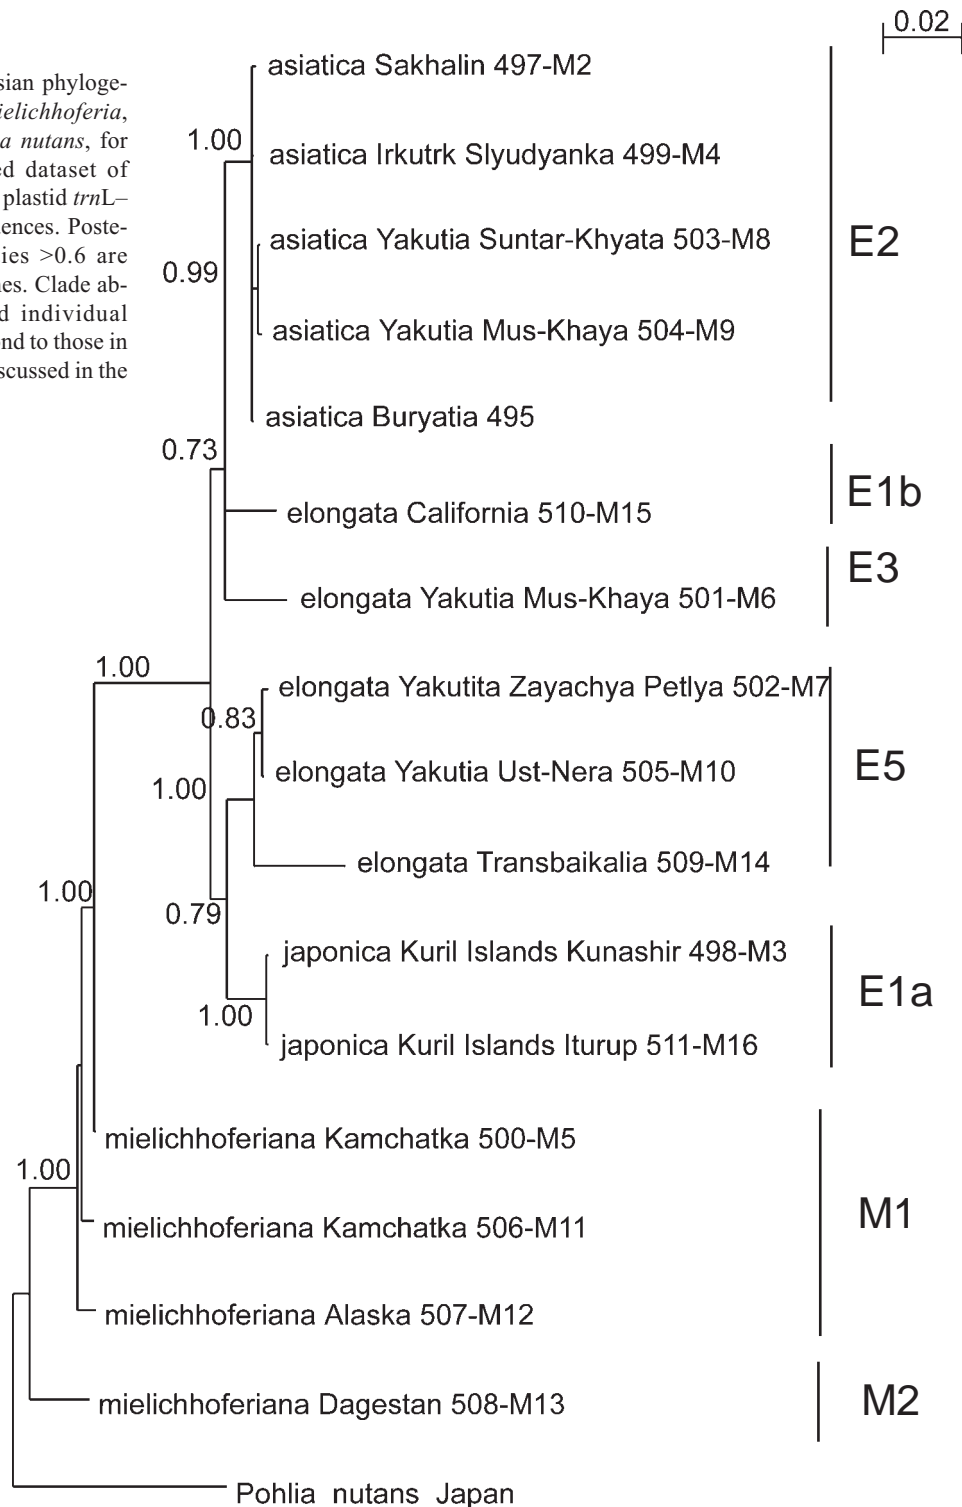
sian phyloge-
ielichhoferia,
a nutans, for
ed dataset of
plastid trnL–
ences. Poste-
ies >0.6 are
es. Clade ab-
d individual
nd to those in
scussed in the

0.02

asiatica Sakhalin 497-M2

1.00

asiatica Irkutrk Slyudyanka 499-M4

asiatica Yakutia Suntar-Khyata 503-M8

0.99

asiatica Yakutia Mus-Khaya 504-M9

asiatica Buryatia 495

E2

0.73

elongata California 510-M15

E1b

elongata Yakutia Mus-Khaya 501-M6

E3

1.00

elongata Yakutita Zayachya Petlya 502-M7

0.83

elongata Yakutia Ust-Nera 505-M10

1.00

elongata Transbaikalia 509-M14

E5

1.00

0.79

japonica Kuril Islands Kunashir 498-M3

1.00

japonica Kuril Islands Iturup 511-M16

E1a

mielichhoferiana Kamchatka 500-M5

1.00

mielichhoferiana Kamchatka 506-M11

mielichhoferiana Alaska 507-M12

M1

mielichhoferiana Dagestan 508-M13

M2

Pohlia nutans Japan